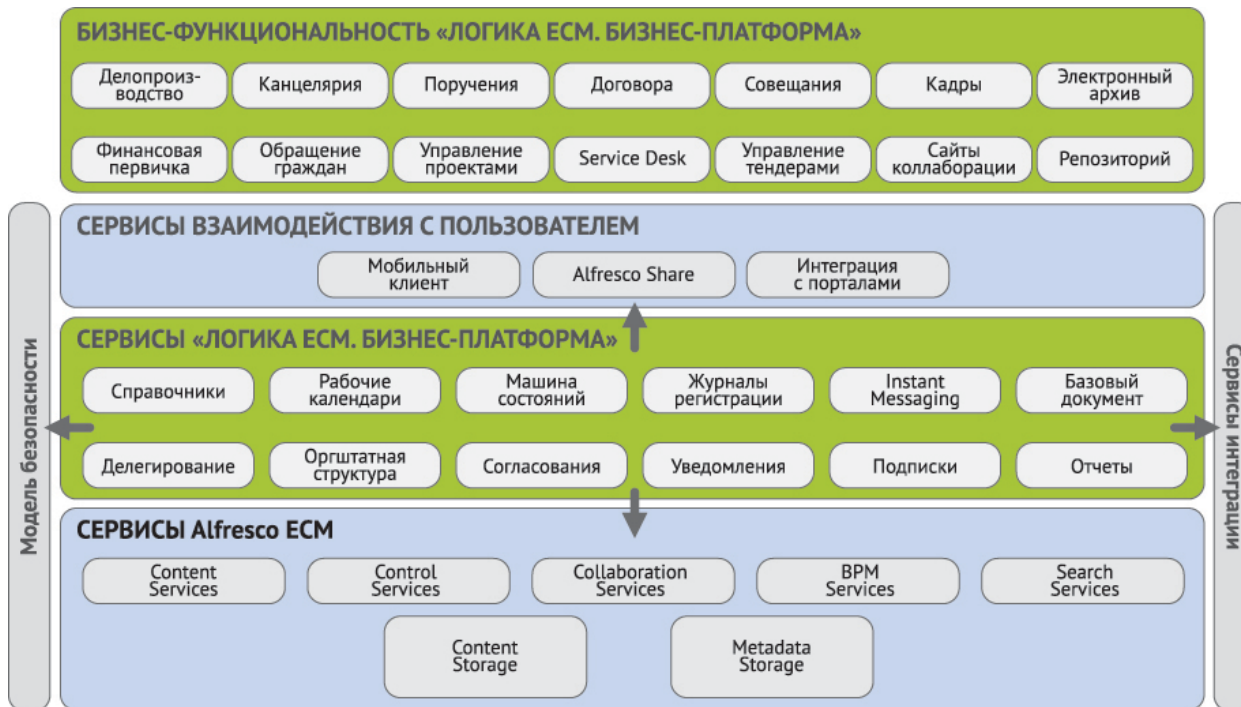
БИЗНЕС-ФУНКЦИОНАЛЬНОСТЬ «ЛОГИКА ECM. БИЗНЕС-ПЛАТФОРМА»

Делопроизводство
Канцелярия
Поручения
Договора
Совещания
Кадры
Электронный архив

Финансовая первичка
Обращение граждан
Управление проектами
Service Desk
Управление тендерами
Сайты коллаборации
Репозиторий

Модель безопасности

СЕРВИСЫ ВЗАИМОДЕЙСТВИЯ С ПОЛЬЗОВАТЕЛЕМ

Мобильный клиент
Alfresco Share
Интеграция с порталами

СЕРВИСЫ «ЛОГИКА ECM. БИЗНЕС-ПЛАТФОРМА»

Справочники
Рабочие календари
Машина состояний
Журналы регистрации
Instant Messaging
Базовый документ

Делегирование
Оргштатная структура
Согласования
Уведомления
Подписки
Отчеты

СЕРВИСЫ Alfresco ECM

Content Services
Control Services
Collaboration Services
BPM Services
Search Services

Content Storage
Metadata Storage

Сервисы интеграции